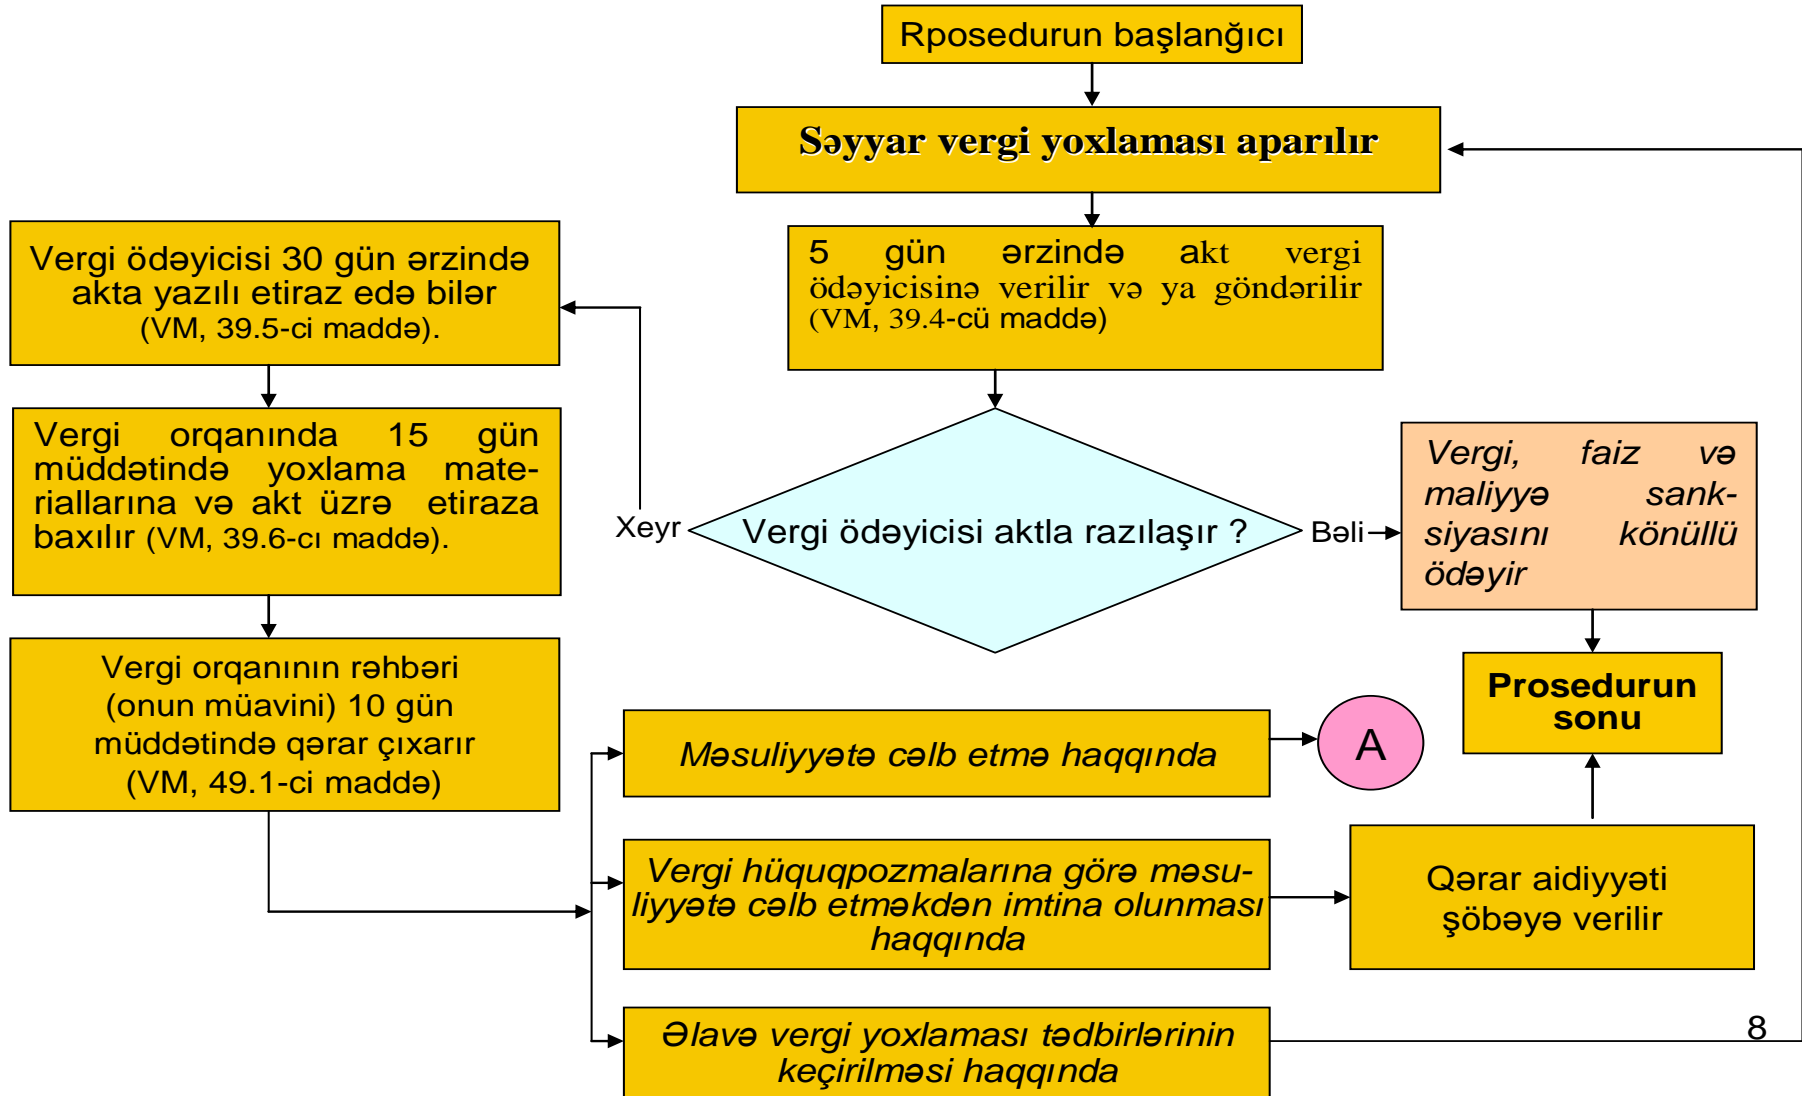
Rposedurun başlanğıcı

Səyyar vergi yoxlaması aparılır

5 gün ərzində akt vergi ödəyicisinə verilir və ya göndərilir (VM, 39.4-cü maddə)

Vergi ödəyicisi 30 gün ərzində akta yazılı etiraz edə bilər (VM, 39.5-ci maddə).

Vergi orqanında 15 gün müddətində yoxlama materiallarına və akt üzrə etiraza baxılır (VM, 39.6-cı maddə).

Xeyr

Vergi ödəyicisi aktla razılaşır ?

Bəli

Vergi, faiz və maliyyə sanksiyasını könüllü ödəyir

Prosedurun sonu

Vergi orqanının rəhbəri (onun müavini) 10 gün müddətində qərar çıxarır (VM, 49.1-ci maddə)

Məsuliyyətə cəlb etmə haqqında

A

Vergi hüquqpozmalarına görə məsuliyyətə cəlb etməkdən imtina olunması haqqında

Qərar aidiyyəti şöbəyə verilir

Əlavə vergi yoxlaması tədbirlərinin keçirilməsi haqqında

8